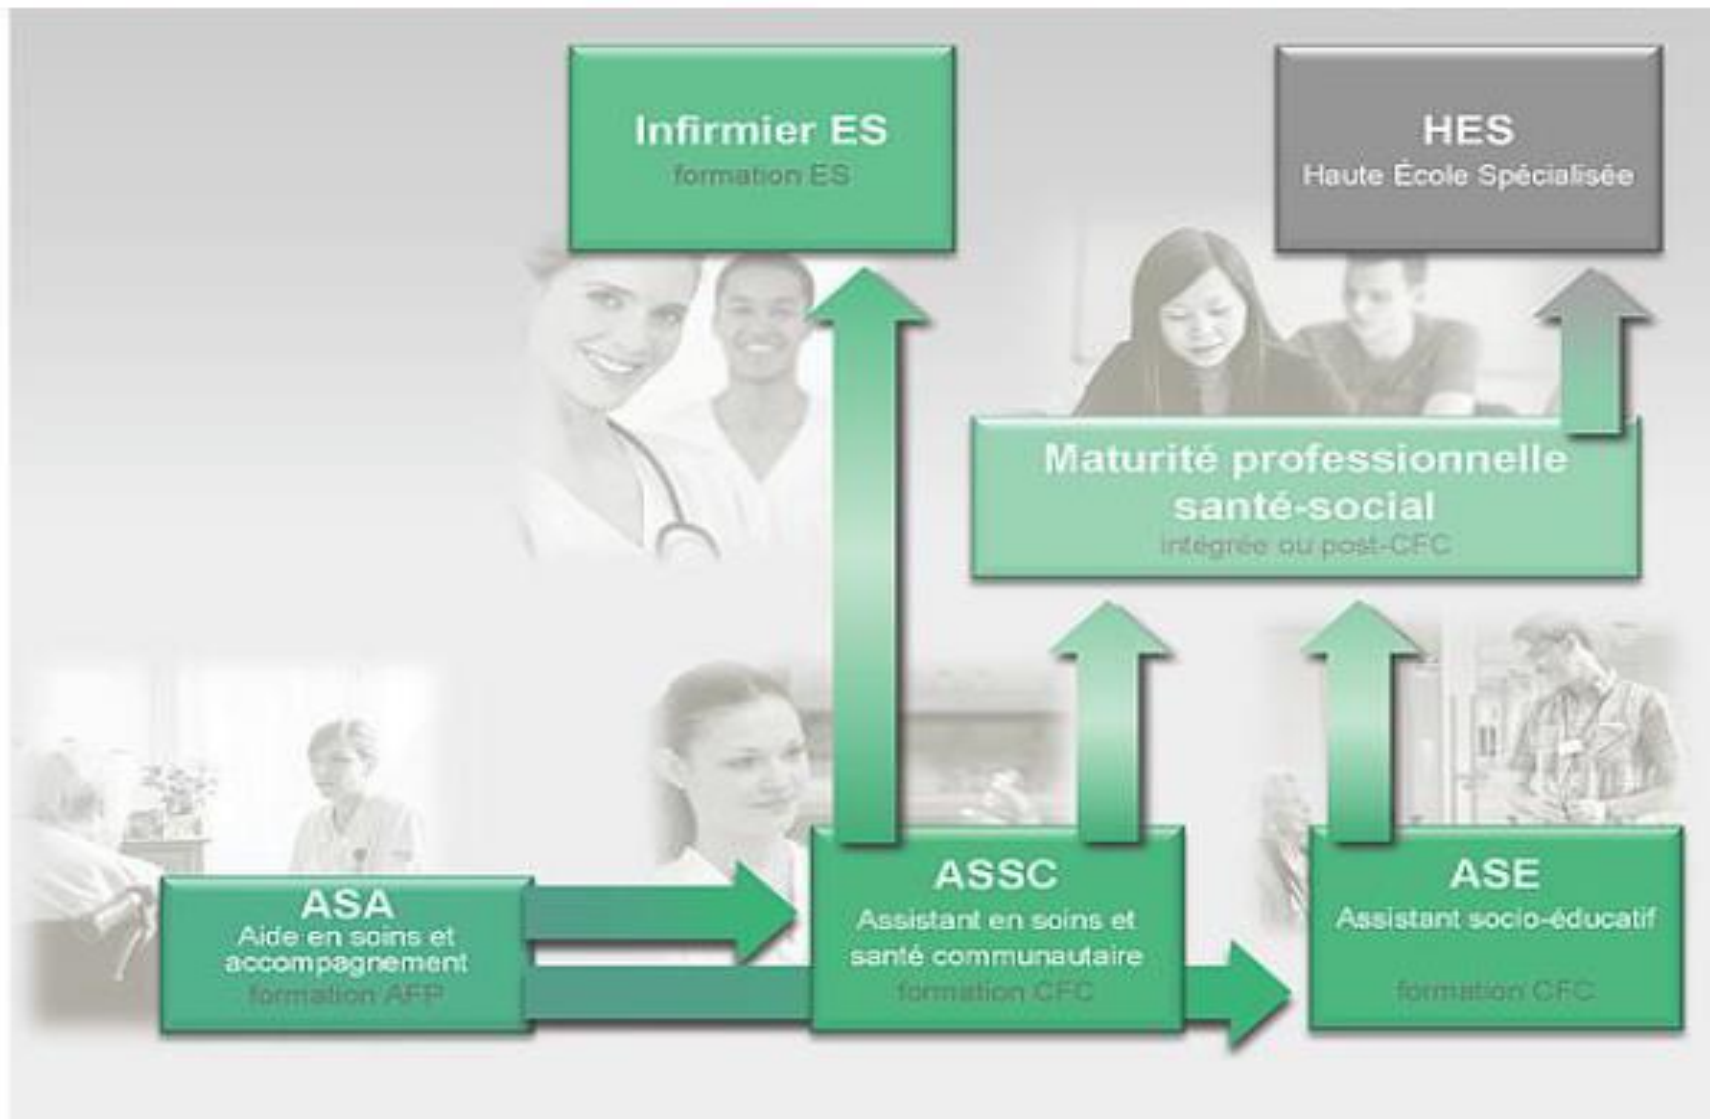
Infirmier ES
formation ES

HES
Haute École Spécialisée

Maturité professionnelle santé-social
intégrée ou post-CFC

ASA
Aide en soins et accompagnement
formation AFP

ASSC
Assistant en soins et santé communautaire
formation CFC

ASE
Assistant socio-éducatif
formation CFC